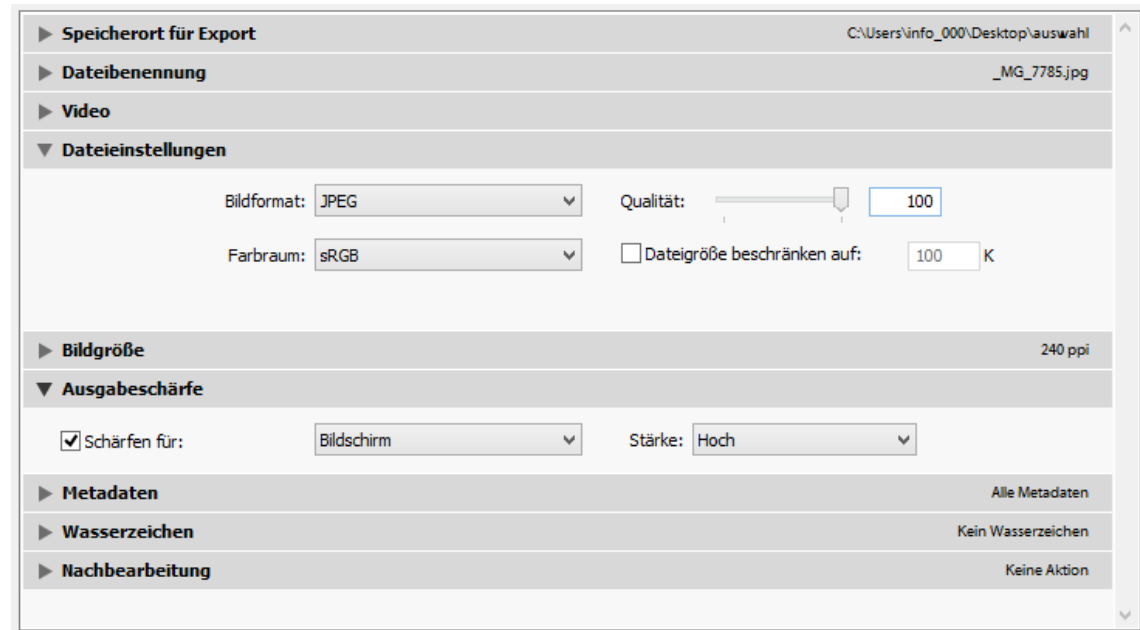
▶ Speicherort für Export C:\Users\info_000\Desktop\auswahl

▶ Dateibenennung _MG_7785.jpg

▶ Video

▼ Dateieinstellungen

Bildformat: JPEG

Qualität: 100

Farbraum: sRGB

Dateigröße beschränken auf: 100 K

▶ Bildgröße 240 ppi

▼ Ausgabeschärfe

Schärfen für: Bildschirm

Stärke: Hoch

▶ Metadaten Alle Metadaten

▶ Wasserzeichen Kein Wasserzeichen

▶ Nachbearbeitung Keine Aktion